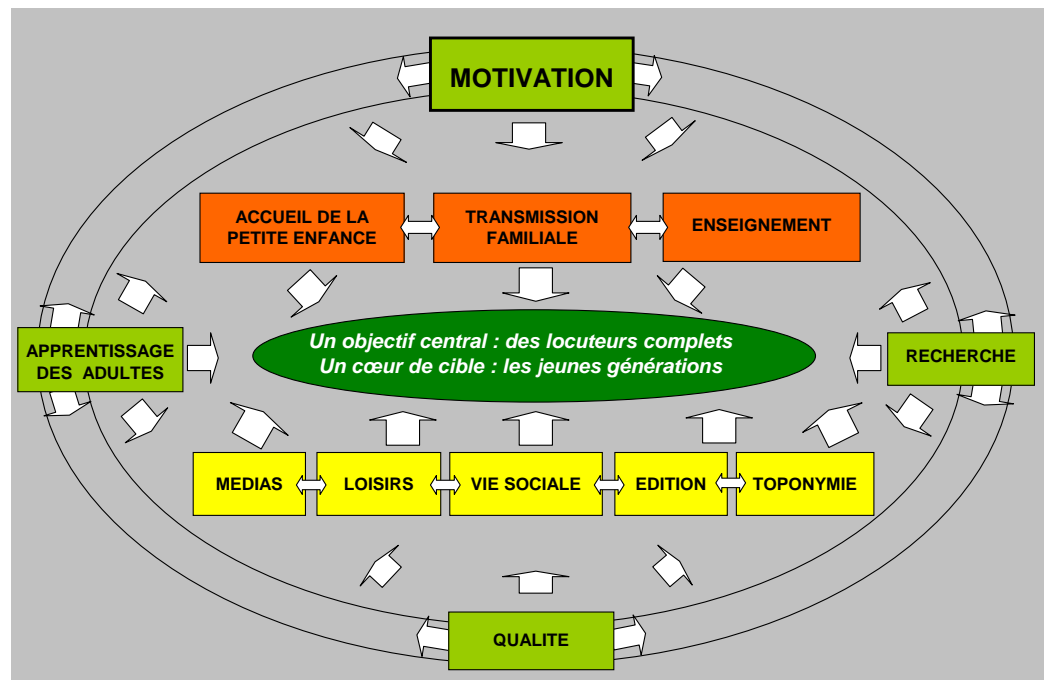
MOTIVATION

ACCUEIL DE LA PETITE ENFANCE

TRANSMISSION FAMILIALE

ENSEIGNEMENT

APPRENTISSAGE DES ADULTES

Un objectif central : des locuteurs complets
Un cœur de cible : les jeunes générations

RECHERCHE

MEDIAS

LOISIRS

VIE SOCIALE

EDITION

TOPONYMIE

QUALITE